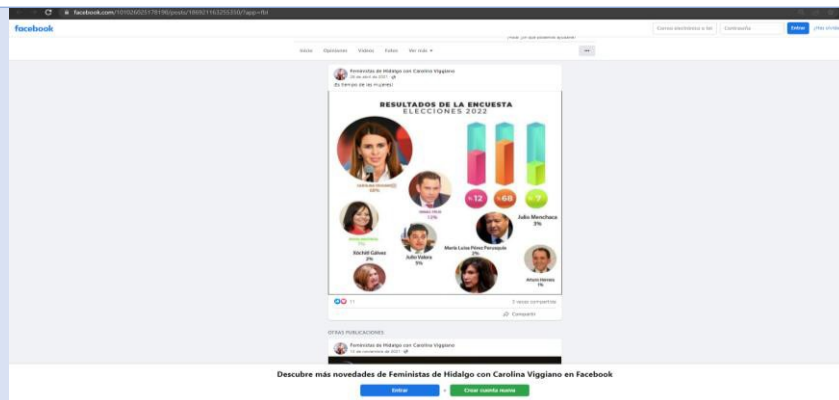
facebook.com/101026025178196/posts/186921163255350/?app=fbl

facebook

Correo electrónico o tel

Contraseña

Entrar

¿Has olvid

Inicio Opiniones Videos Fotos Ver más ▾

Feministas de Hidalgo con Carolina Viggiano

Es tiempo de las mujeres!

RESULTADOS DE LA ENCUESTA
ELECCIONES 2022

CAROLINA VIGGIANO
68%

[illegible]
12%

+12 +68 +7

Julio Menchaca
5%

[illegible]
7%

Sinthia Gálvez
2%

Julio Valera
5%

María Luisa Pérez Perusquía
2%

Arturo Herrera
1%

11

3 veces compartido

Compartir

OTRAS PUBLICACIONES

Feministas de Hidalgo con Carolina Viggiano

Descubre más novedades de Feministas de Hidalgo con Carolina Viggiano en Facebook

Entrar

o

Crear cuenta nueva